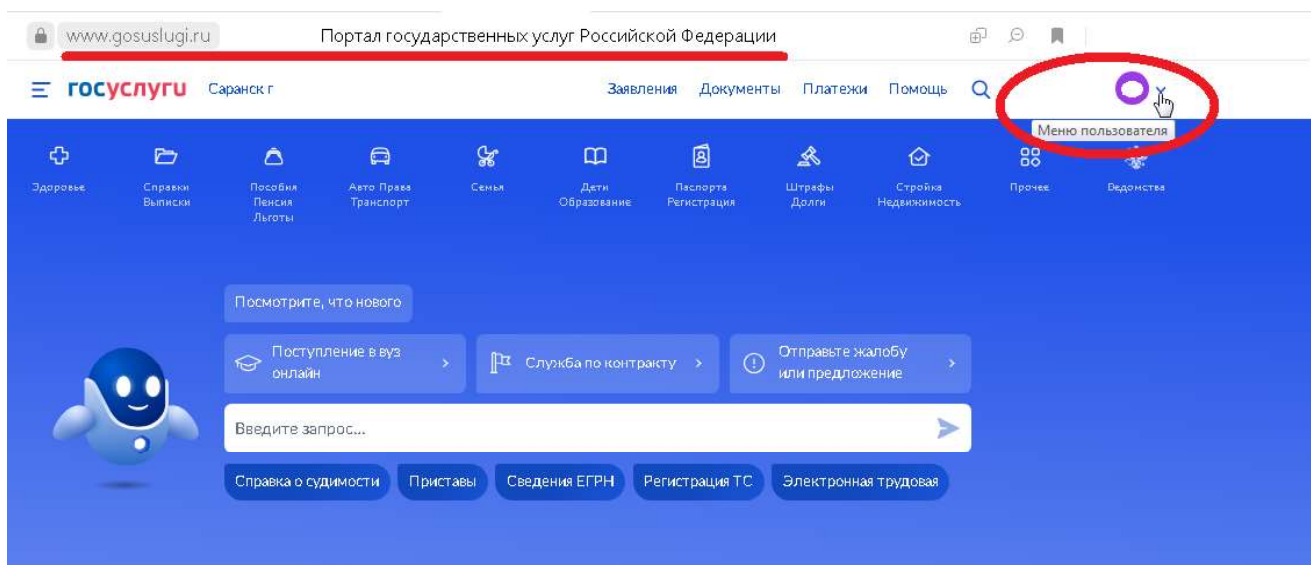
www.gosuslugi.ru Портал государственных услуг Российской Федерации

госуслуги Саранск г

Заявления Документы Платежи Помощь

Меню пользователя

Здоровье

Справки Выписки

Пособия Пенсия Льготы

Авто Права Транспорт

Семья

Дети Образование

Паспорта Регистрация

Штрафы Долги

Стройка Недвижимость

Прочее

Ведомства

Посмотрите, что нового

Поступление в вуз онлайн

Служба по контракту

Отправьте жалобу или предложение

Введите запрос...

Справка о судимости

Приставы

Сведения ЕГРН

Регистрация ТС

Электронная трудовая